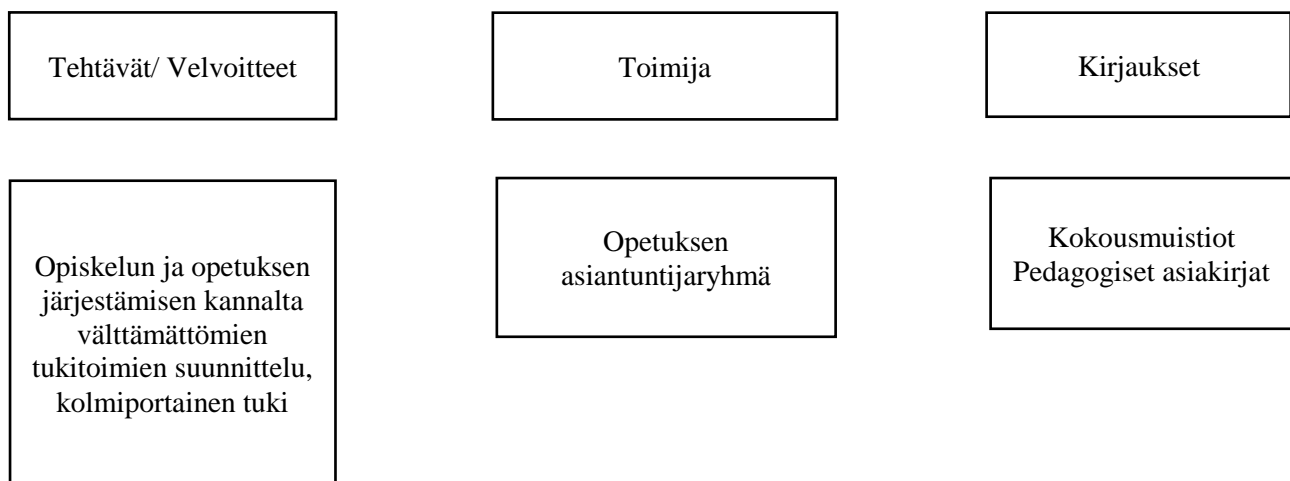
Tehtävät/ Velvoitteet

Toimija

Kirjaukset

Opiskelun ja opetuksen järjestämisen kannalta välttämättömien tukitoimien suunnittelu, kolmiportainen tuki

Opetuksen asiantuntijaryhmä

Kokousmuistiot
Pedagogiset asiakirjat